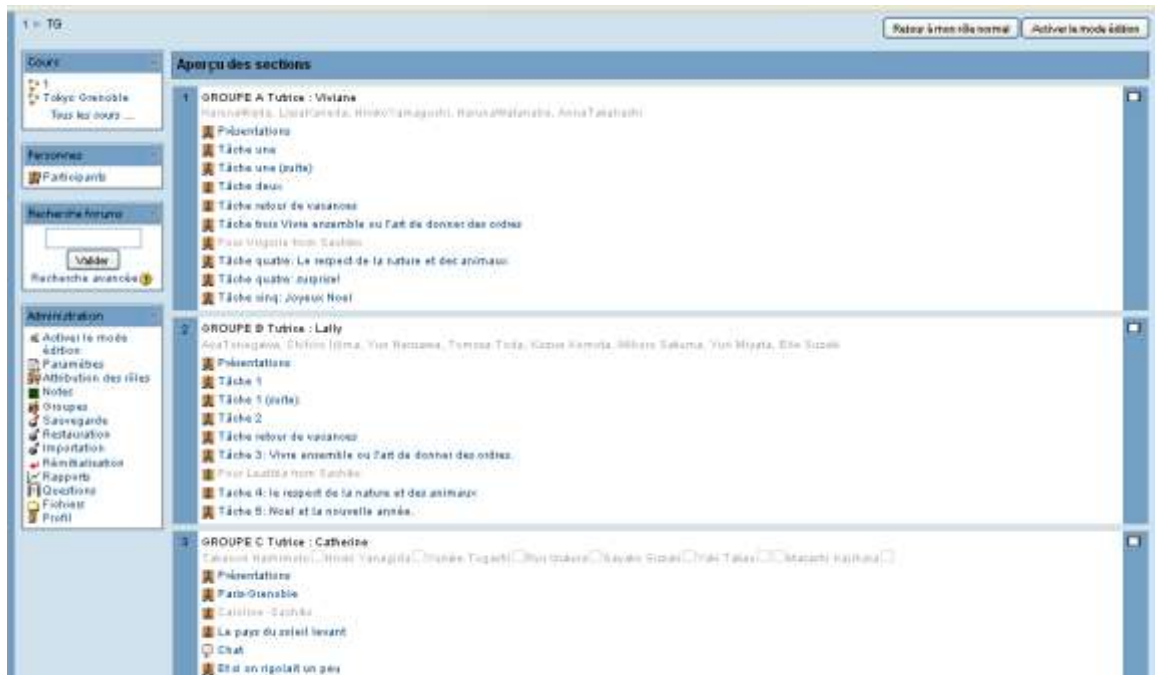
1 » TG

Retour à mon rôle normal | Activer le mode édition

Cours
1
Tokyo Grenoble
Tous les cours ...

Personnes
Participants

Recherche forums
Valider
Recherche avancée

Administration
Activer le mode édition
Paramètres
Attribution des rôles
Notes
Groupes
Sauvegarde
Restauration
Importation
Réinitialisation
Rapports
Questions
Fichiers
Profil

Aperçu des sections

1 GROUPE A Tutrice : Viviane
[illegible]
Présentations
Tâche une
Tâche une (suite)
Tâche deux
Tâche retour de vacances
Tâche trois Vivre ensemble ou l'art de donner des ordres
Pour Virginie from Sachiko
Tâche quatre: Le respect de la nature et des animaux
Tâche quatre: surprise!
Tâche cinq: Joyeux Noel

2 GROUPE B Tutrice : Lally
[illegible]
Présentations
Tâche 1
Tâche 1 (suite)
Tâche 2
Tâche retour de vacances
Tâche 3: Vivre ensemble ou l'art de donner des ordres.
Pour Laetitia from Sachiko
Tache 4: le respect de la nature et des animaux
Tâche 5: Noel et la nouvelle année.

3 GROUPE C Tutrice : Catherine
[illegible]
Présentations
Paris-Grenoble
Caroline -Sachiko
Le pays du soleil levant
Chat
Et si on rigolait un peu